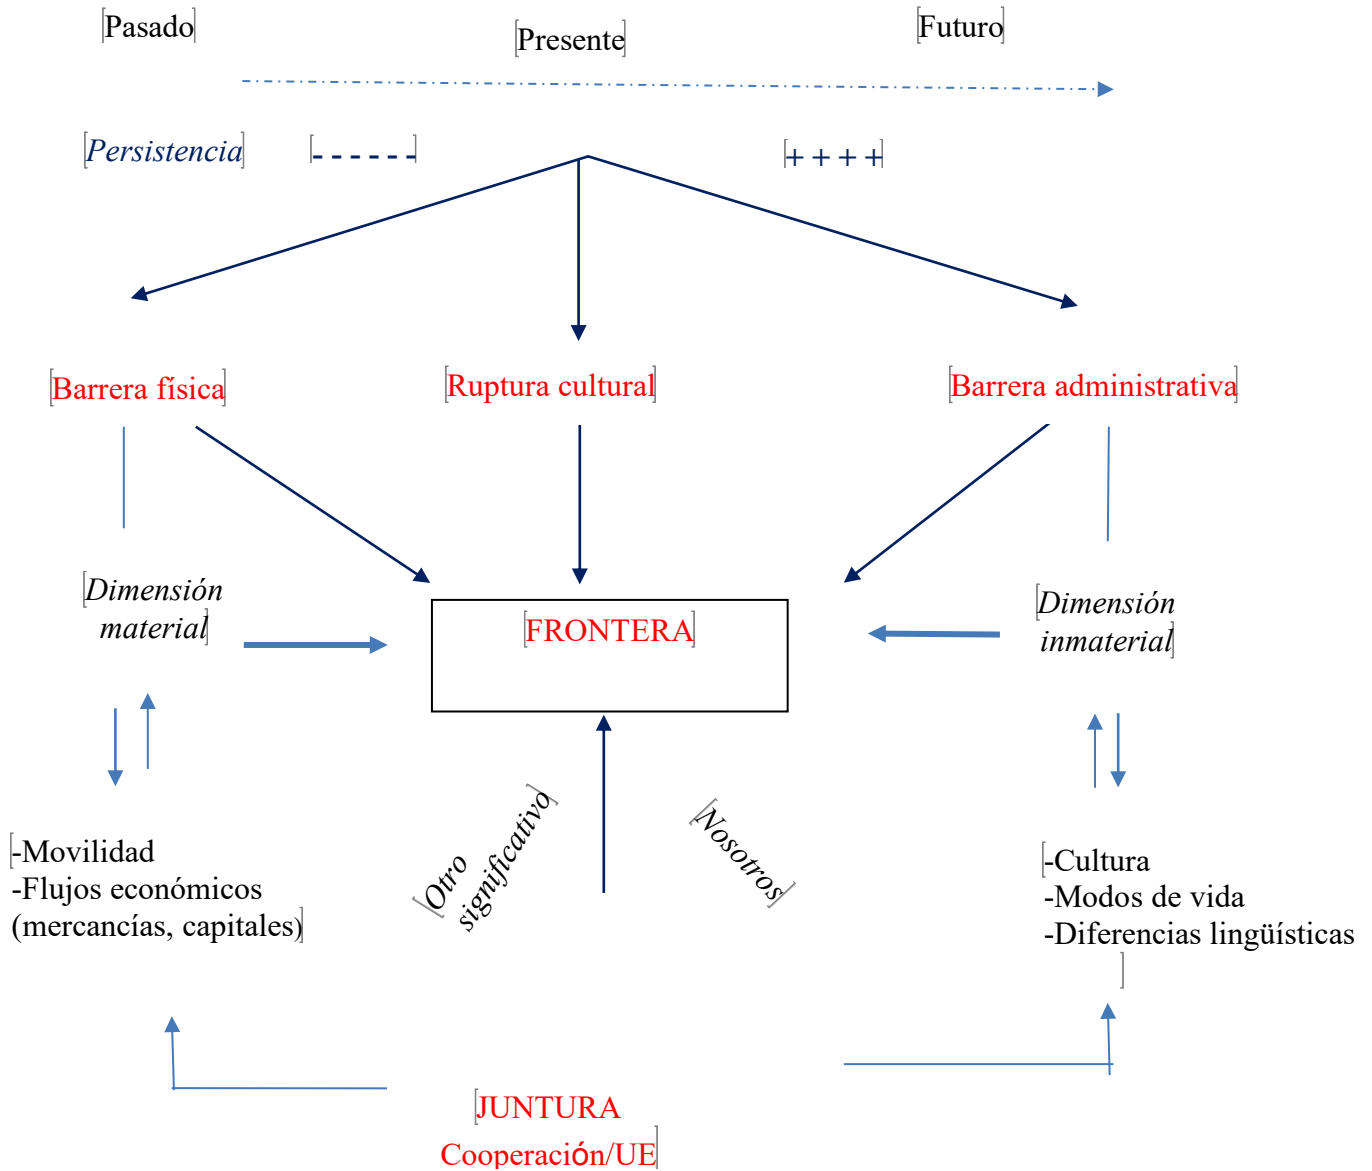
Pasado

Presente

Futuro

Persistencia

- - - - -

+ + + +

Barrera física

Ruptura cultural

Barrera administrativa

Dimensión material

FRONTERA

Dimensión inmaterial

-Movilidad
-Flujos económicos (mercancías, capitales)

Otro significativo

Nosotros

-Cultura
-Modos de vida
-Diferencias lingüísticas

JUNTURA
Cooperación/UE